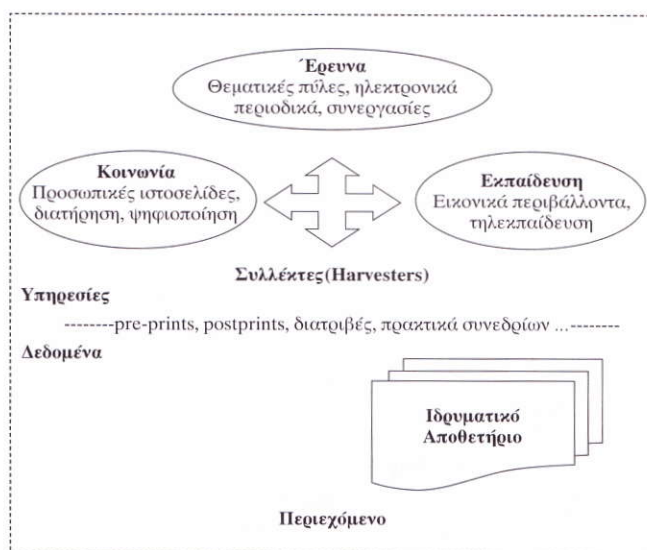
Έρευνα
Θεματικές πύλες, ηλεκτρονικά περιοδικά, συνεργασίες

Κοινωνία
Προσωπικές ιστοσελίδες, διατήρηση, ψηφιοποίηση

Εκπαίδευση
Εικονικά περιβάλλοντα, τηλεκπαίδευση

Συλλέκτες(Harvesters)

Υπηρεσίες

--------pre-prints, postprints, διατριβές, πρακτικά συνεδρίων ...--------

Δεδομένα

Ιδρυματικό Αποθετήριο

Περιεχόμενο